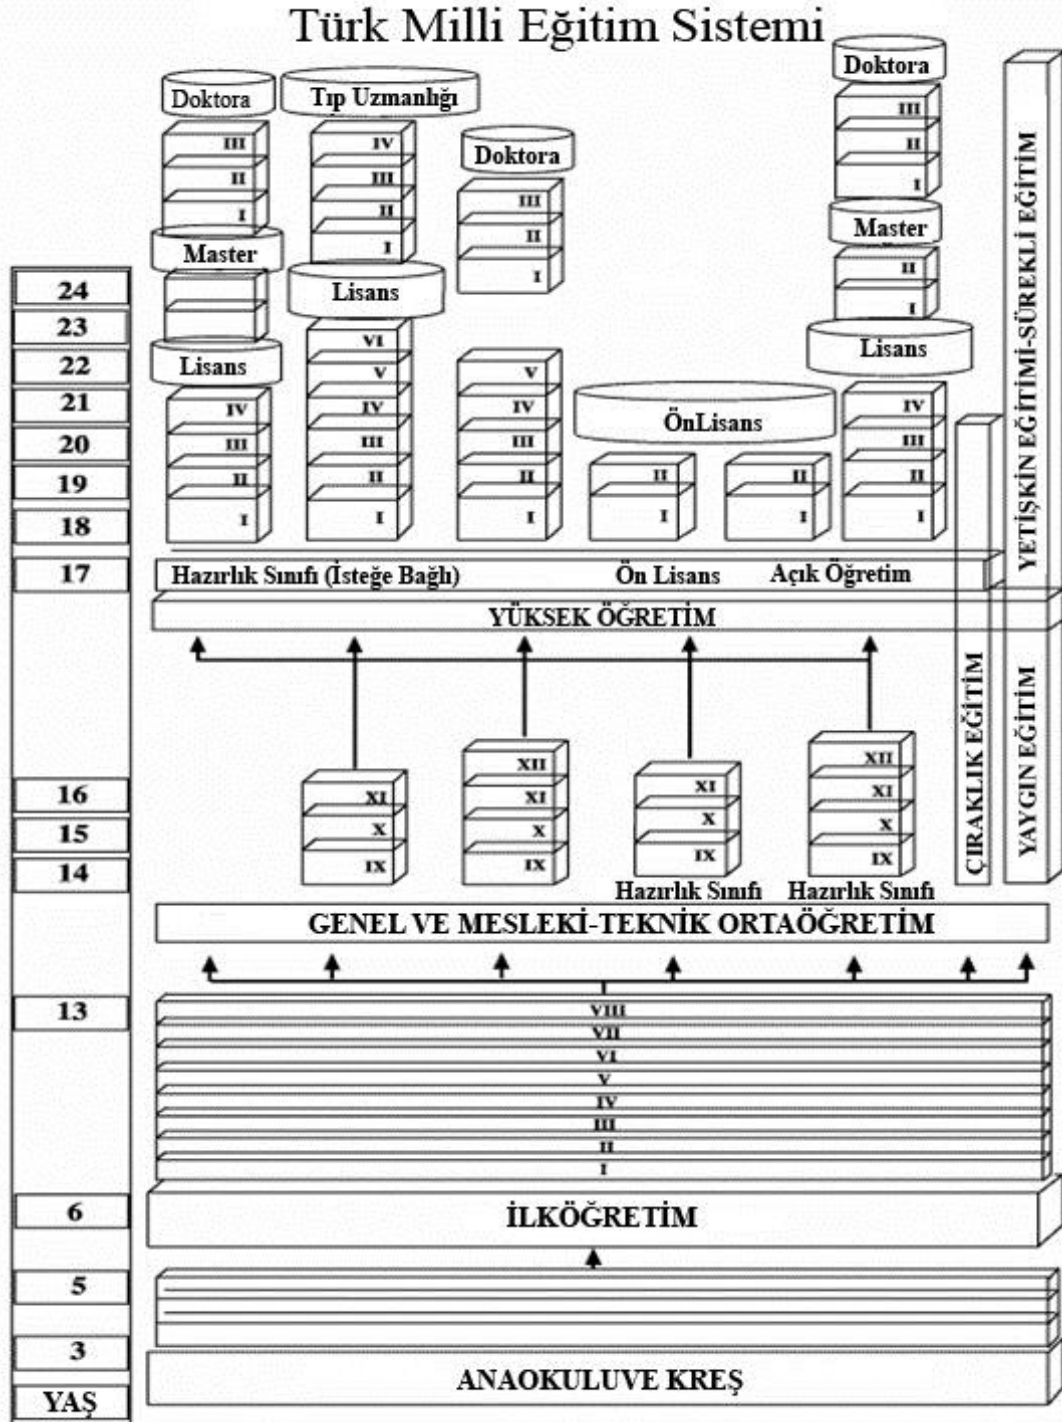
Türk Milli Eğitim Sistemi

Doktora
III
II
I
Master
Lisans
IV
III
II
I

Tıp Uzmanlığı
IV
III
II
I
Lisans
VI
V
IV
III
II
I

Doktora
III
II
I
V
IV
III
II
I

ÖnLisans
II
I
II
I

Doktora
III
II
I
Master
II
I
Lisans
IV
III
II
I

YETİŞKİN EĞİTİMİ-SÜREKLİ EĞİTİM

24
23
22
21
20
19
18
17

Hazırlık Sınıfı (İsteğe Bağlı) Ön Lisans Açık Öğretim

YÜKSEK ÖĞRETİM

ÇIRAKLIK EĞİTİM
YAYGIN EĞİTİM

16
15
14

XI
X
IX

XII
XI
X
IX

XI
X
IX
Hazırlık Sınıfı

XII
XI
X
IX
Hazırlık Sınıfı

GENEL VE MESLEKİ-TEKNİK ORTAÖĞRETİM

13
VIII
VII
VI
V
IV
III
II
I

6
İLKÖĞRETİM

5
3
ANAOKULUVE KREŞ
YAŞ